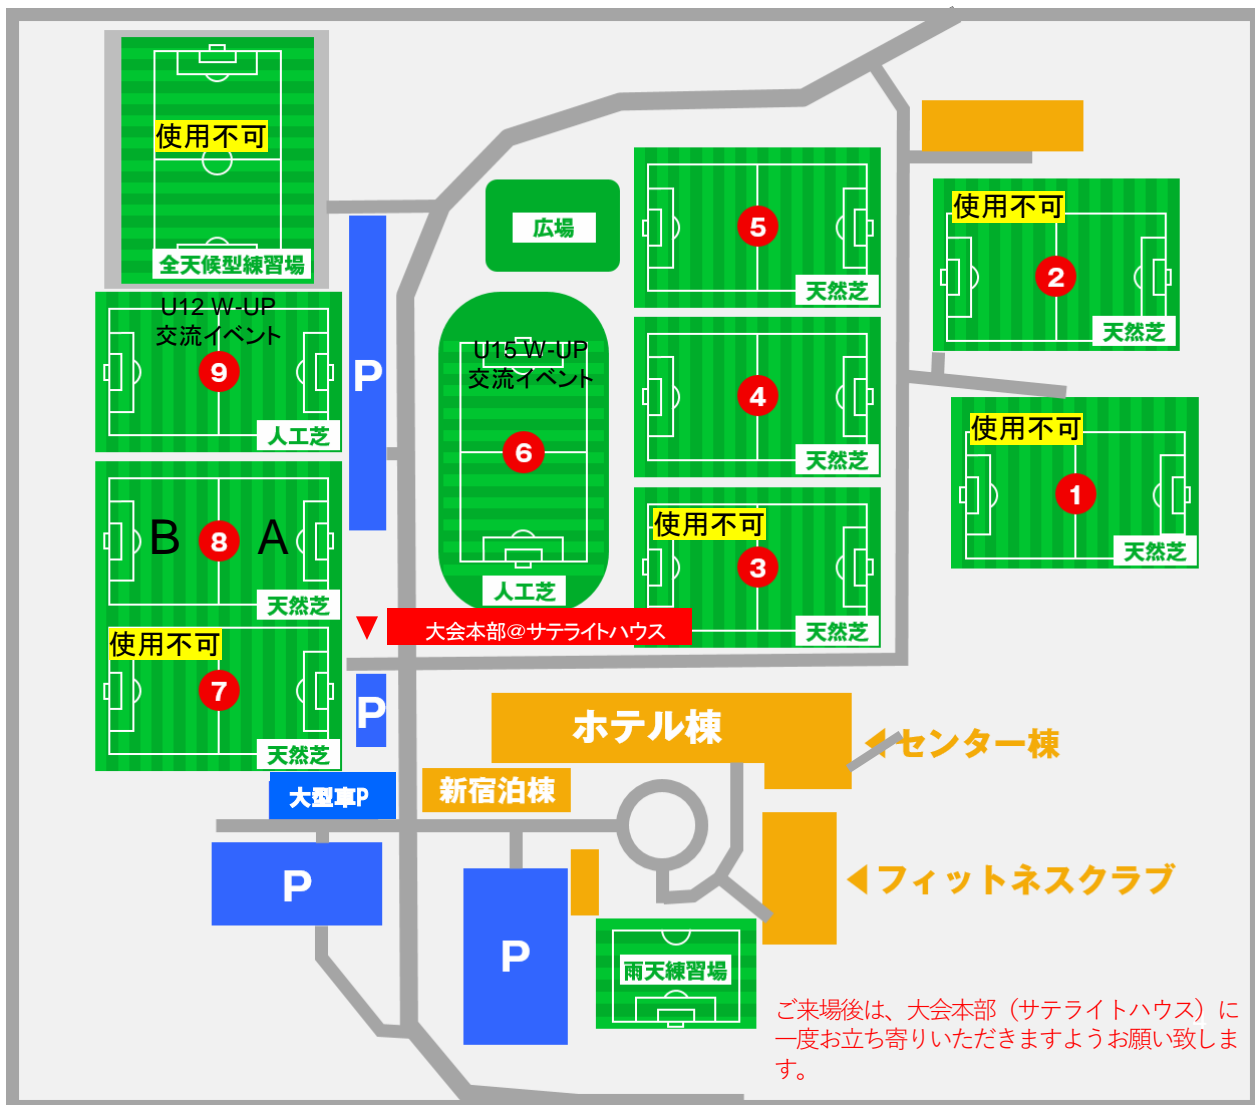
使用不可
全天候型練習場

広場

5
天然芝

使用不可
2
天然芝

U12 W-UP
交流イベント
9
人工芝

P

U15 W-UP
交流イベント
6
人工芝

4
天然芝

使用不可
1
天然芝

B 8 A
天然芝

使用不可
3
天然芝

大会本部@サテライトハウス

使用不可
7
天然芝

P

ホテル棟

センター棟

大型車P

新宿泊棟

P

P

フィットネスクラブ

雨天練習場

ご来場後は、大会本部（サテライトハウス）に一度お立ち寄りいただきますようお願い致します。